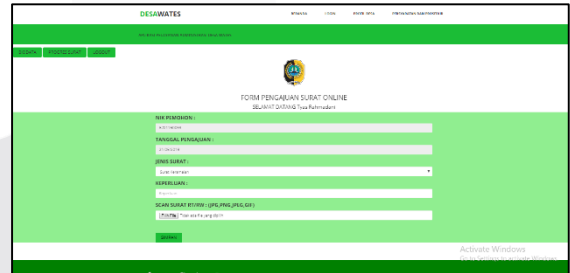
DESAWATES

BERANDA LOGIN PROFIL DESA PERANGKAT DESA

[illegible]

BERANDA RIWAYAT SURAT LOGOUT

FORM PENGAJUAN SURAT ONLINE

SELAMAT DATANG Tyas Rahmadani

NIK PEMOHON :

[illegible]

TANGGAL PENGAJUAN :

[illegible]

JENIS SURAT :

Surat Kelahiran

KEPERLUAN :

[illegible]

SCAN SURAT RT/RW : (JPE,PNG,JPEG,GIF)

Choose File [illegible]

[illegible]

Activate Windows
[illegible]